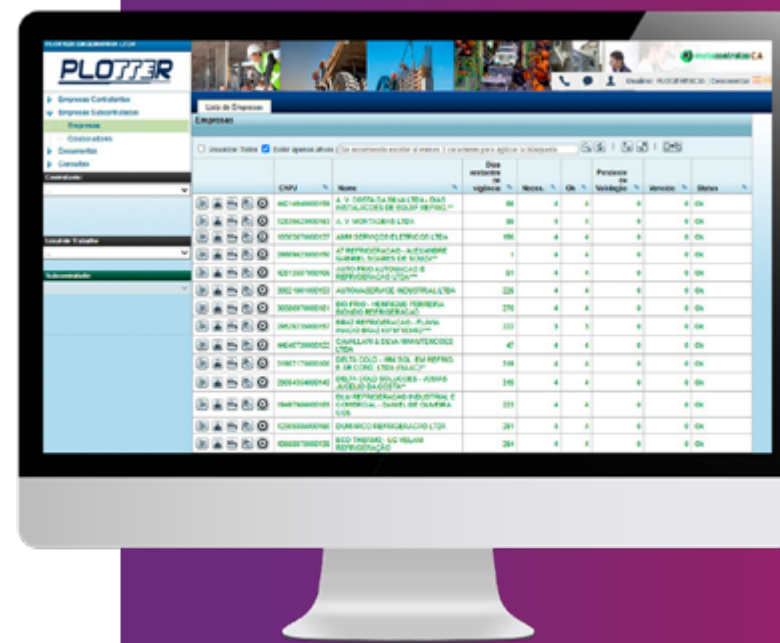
PLOTTER

Empresas Contratantes
Empresas Subcontratadas
Empresas
Colaboradores
Documentos
Consultas

Contratante

Local de Trabalho

Subcontratada

Lista de Empresas

Empresas

Visualizar Todos  Exibir apenas ativos

| | CNPJ | Nome | Dias restantes de vigência | Neces. | Ok | Pendente de Validação | Vencido | Status |
|---|---|---|---|---|---|---|---|---|
| | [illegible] | A. V. COSTA DA SILVA LTDA - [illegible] | 66 | 4 | 4 | 0 | 0 | Ok |
| | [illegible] | A. V. MONTAGENS LTDA | 86 | 4 | 4 | 0 | 0 | Ok |
| | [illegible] | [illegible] | 180 | 4 | 4 | 0 | 0 | Ok |
| | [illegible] | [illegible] | 1 | 4 | 4 | 0 | 0 | Ok |
| | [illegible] | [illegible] | 61 | 4 | 4 | 0 | 0 | Ok |
| | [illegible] | AUTOMASERVICE INDUSTRIAL LTDA | 226 | 4 | 4 | 0 | 0 | Ok |
| | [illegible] | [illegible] | 276 | 4 | 4 | 0 | 0 | Ok |
| | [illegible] | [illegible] | 333 | 5 | 5 | 0 | 0 | Ok |
| | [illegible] | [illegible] | 47 | 4 | 4 | 0 | 0 | Ok |
| | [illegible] | DELTA COLD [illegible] | 149 | 4 | 4 | 0 | 0 | Ok |
| | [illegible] | DELTA COLD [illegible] | 245 | 4 | 4 | 0 | 0 | Ok |
| | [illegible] | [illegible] | 331 | 4 | 4 | 0 | 0 | Ok |
| | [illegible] | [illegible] REFRIGERAÇÃO LTDA | 281 | 4 | 4 | 0 | 0 | Ok |
| | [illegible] | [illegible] REFRIGERAÇÃO | 284 | 4 | 4 | 0 | 0 | Ok |